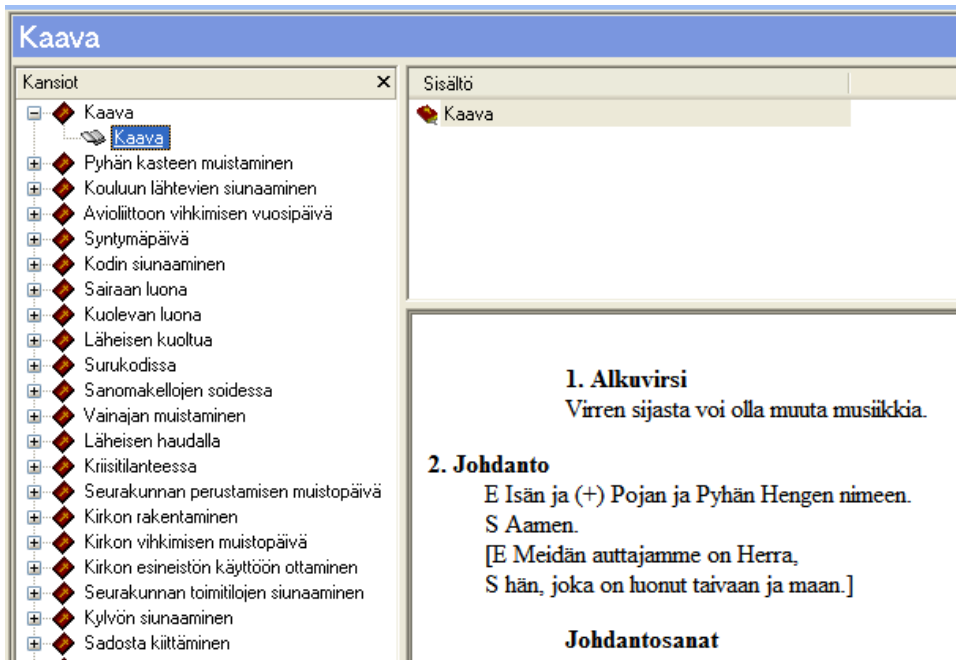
Kaava

Kansiot ×

Kaava
Kaava
Pyhän kasteen muistaminen
Kouluun lähtevien siunaaminen
Avioliittoon vihkimisen vuosipäivä
Syntymäpäivä
Kodin siunaaminen
Sairaan luona
Kuolevan luona
Läheisen kuoltua
Surukodissa
Sanomakellojen soidessa
Vainajan muistaminen
Läheisen haudalla
Kriisitilanteessa
Seurakunnan perustamisen muistopäivä
Kirkon rakentaminen
Kirkon vihkimisen muistopäivä
Kirkon esineistön käyttöön ottaminen
Seurakunnan toimitilojen siunaaminen
Kylvön siunaaminen
Sadosta kiittäminen

Sisältö

Kaava

1. Alkuvirsi
Virren sijasta voi olla muuta musiikkia.

2. Johdanto
E Isän ja (+) Pojan ja Pyhän Hengen nimeen.
S Aamen.
[E Meidän auttajamme on Herra,
S hän, joka on luonut taivaan ja maan.]

Johdantosanat